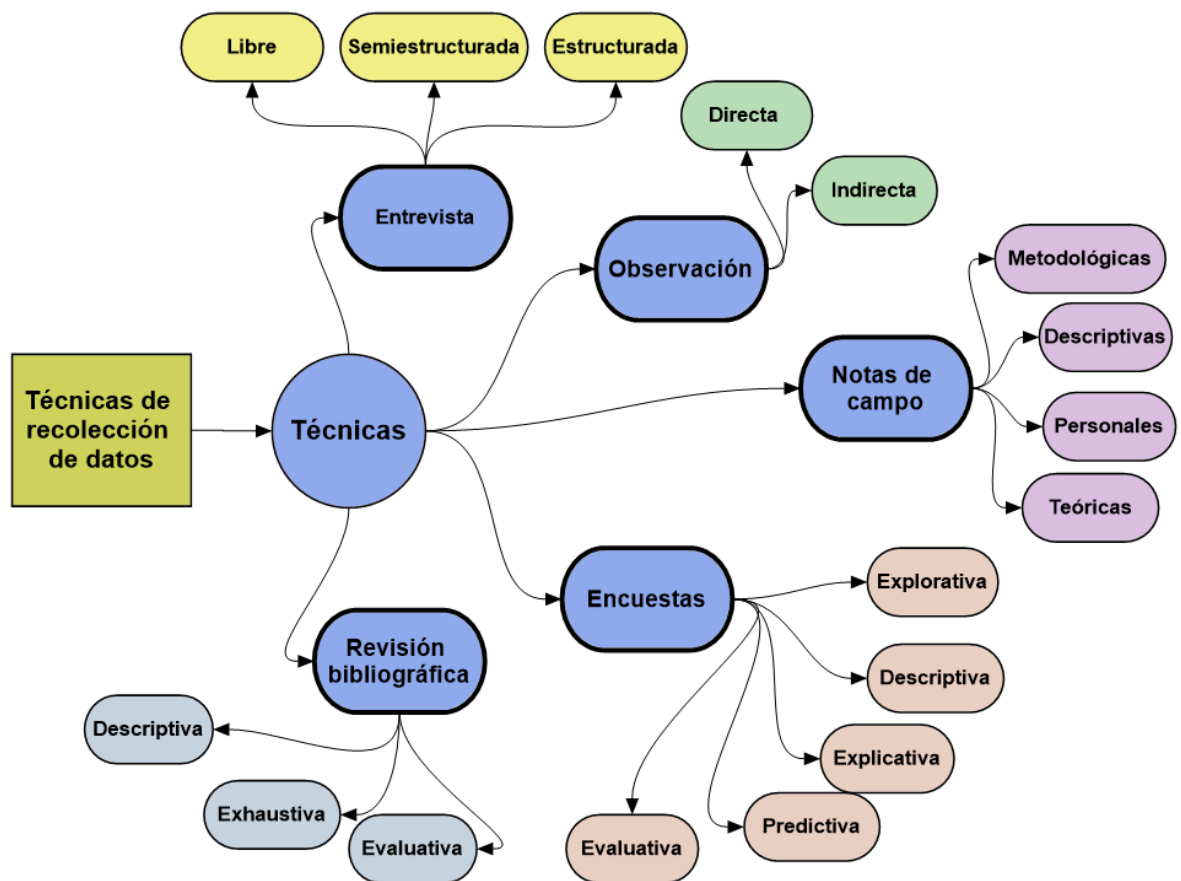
Técnicas de recolección de datos

Técnicas

Entrevista

Libre

Semiestructurada

Estructurada

Observación

Directa

Indirecta

Notas de campo

Metodológicas

Descriptivas

Personales

Teóricas

Encuestas

Explorativa

Descriptiva

Explicativa

Predictiva

Evaluativa

Revisión bibliográfica

Descriptiva

Exhaustiva

Evaluativa